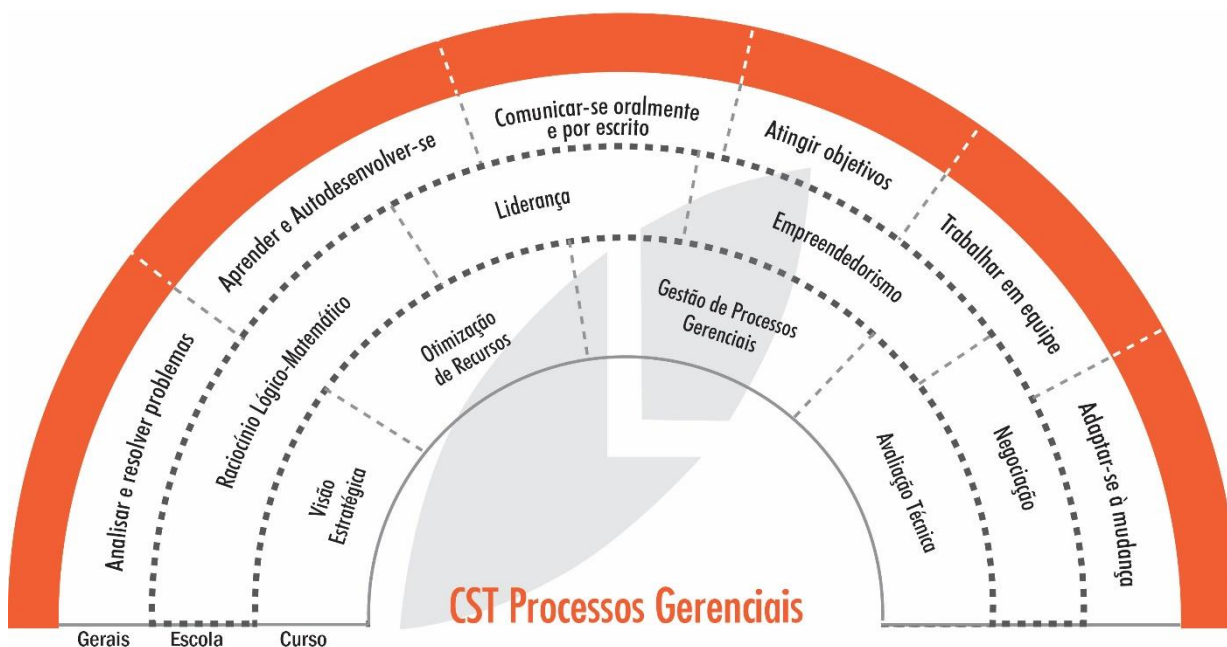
Analisar e resolver problemas
Aprender e Autodesenvolver-se
Comunicar-se oralmente e por escrito
Atingir objetivos
Trabalhar em equipe
Adaptar-se à mudança

Raciocínio Lógico-Matemático
Liderança
Empreendedorismo
Negociação

Visão Estratégica
Otimização de Recursos
Gestão de Processos Gerenciais
Avaliação Técnica

CST Processos Gerenciais

Gerais
Escola
Curso